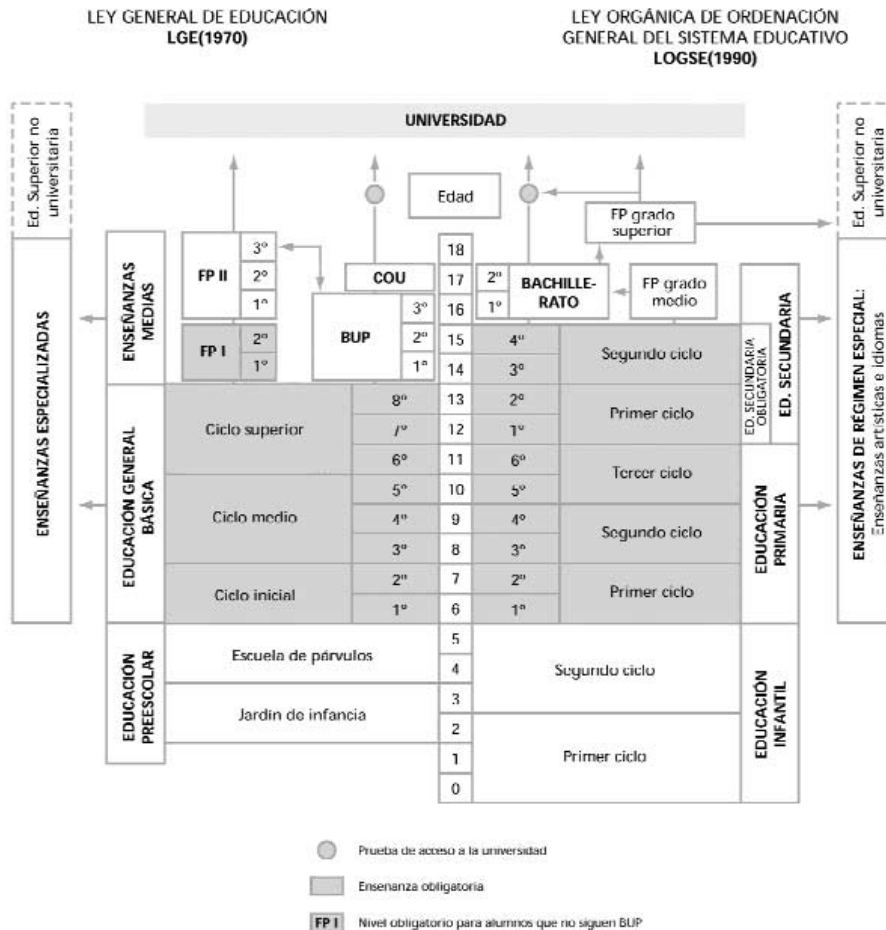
LEY GENERAL DE EDUCACIÓN
LGE(1970)

LEY ORGÁNICA DE ORDENACIÓN
GENERAL DEL SISTEMA EDUCATIVO
LOGSE(1990)

UNIVERSIDAD

Ed. Superior no universitaria

Ed. Superior no universitaria

Edad

FP grado superior

ENSEÑANZAS ESPECIALIZADAS

ENSEÑANZAS MEDIAS

FP II 3º 2º 1º

COU

BUP 3º 2º 1º

FP I 2º 1º

BACHILLERATO 2º 1º

FP grado medio

ED. SECUNDARIA

ED. SECUNDARIA OBLIGATORIA

ENSEÑANZAS DE RÉGIMEN ESPECIAL: Enseñanzas artísticas e idiomas

| LGE | | Edad | LOGSE | |
|---|---|---|---|---|
| | | 18 | | |
| | | 17 | 2º | |
| | | 16 | 1º | |
| | | 15 | 4º | Segundo ciclo |
| | | 14 | 3º | |
| Ciclo superior | 8º | 13 | 2º | Primer ciclo |
| | 7º | 12 | 1º | |
| | 6º | 11 | 6º | Tercer ciclo |
| Ciclo medio | 5º | 10 | 5º | |
| | 4º | 9 | 4º | Segundo ciclo |
| | 3º | 8 | 3º | |
| Ciclo inicial | 2º | 7 | 2º | Primer ciclo |
| | 1º | 6 | 1º | |
| Escuela de párvulos | | 5 | | Segundo ciclo |
| | | 4 | | |
| Jardín de infancia | | 3 | | |
| | | 2 | | Primer ciclo |
| | | 1 | | |
| | | 0 | | |

EDUCACIÓN GENERAL BÁSICA

EDUCACIÓN PRIMARIA

EDUCACIÓN PREESCOLAR

EDUCACIÓN INFANTIL

Prueba de acceso a la universidad

Ensenanza obligatoria

FP I Nivel obligatorio para alumnos que no siguen BUP